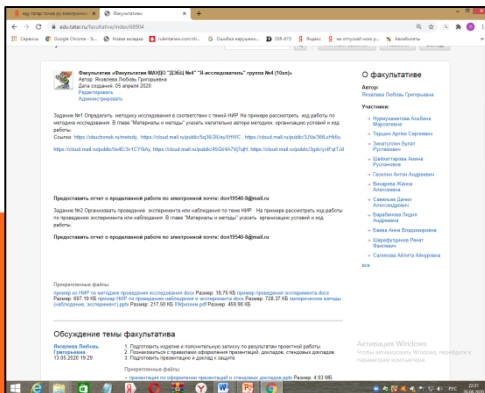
edu.tatar.ru/facultative/index/68904

Факультатив «Факультатив МАОБУ "ДЭБЦ №4" "Я исследователь" группа №1(10кл)»
Автор: Яковлева Любовь Григорьевна
Дата создания: 05 апреля 2020
Редактировать
Администрировать

Задание №1 Определить методику исследования в соответствии с темой НИР. На примере рассмотреть ход работы по методике исследования. В главе "Материалы и методы" указать название методики, условия и ход работы.
Ссылка: https://cloud.mail.ru/public/5q3635/ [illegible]

Предоставить отчет о проделанной работе по электронной почте: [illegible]@mail.ru

Задание №2 Организовать проведение экспериментов или наблюдение по теме НИР. На примере рассмотреть ход работы по проведению эксперимента или наблюдения. В главе "Материалы и методы" указать организацию условий и ход работы.

Предоставить отчет о проделанной работе по электронной почте: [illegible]@mail.ru

Прикрепленные файлы:

Обсуждение темы факультатива

Яковлева Любовь Григорьевна
13.05.2020 15:29
1. Подготовить изделие и пополнительную запись по результатам проектной работы.
2. Познакомиться с правилами оформления презентаций, докладов, стендовых докладов.
3. Подготовить презентацию и доклад к защите.

Прикрепленные файлы:

О факультативе

Автор:
Яковлева Любовь Григорьевна

Участники:
Нурмухаметова Альбина Маратовна
Терцын Артем Сергеевич
Зинатуллин Булат Рустемович
Шайхаттарова Амина Рустамовна
Газизов Артем Андреевич
Визирова Жанна Алексеевна
Самойлов Данил Александрович
Барабанова Лидия Андреевна
Баева Анна Владимировна
Шарафутдинов Ренат Фаилевич
Салихова Айлита Айнуровна
все

Активация Windows
Чтобы активировать Windows, перейдите к параметрам компьютера.